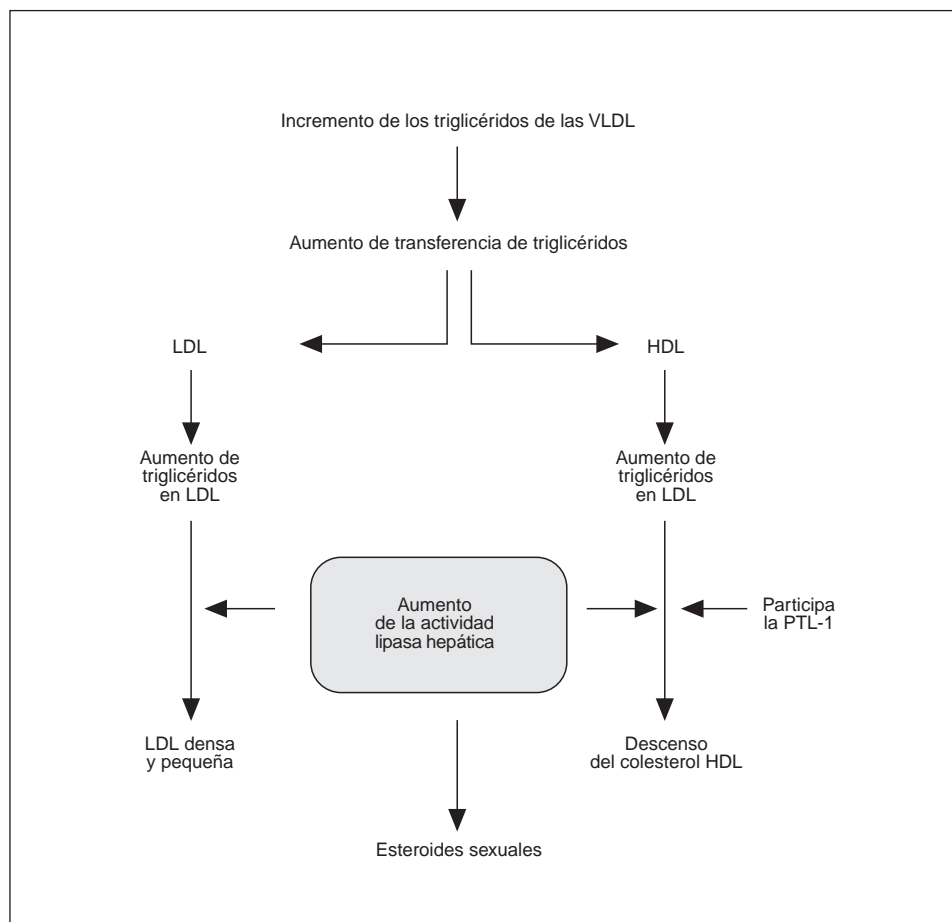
Incremento de los triglicéridos de las VLDL

Aumento de transferencia de triglicéridos

LDL

HDL

Aumento de triglicéridos en LDL

Aumento de triglicéridos en LDL

Aumento de la actividad lipasa hepática

Participa la PTL-1

LDL densa y pequeña

Descenso del colesterol HDL

Esteroides sexuales